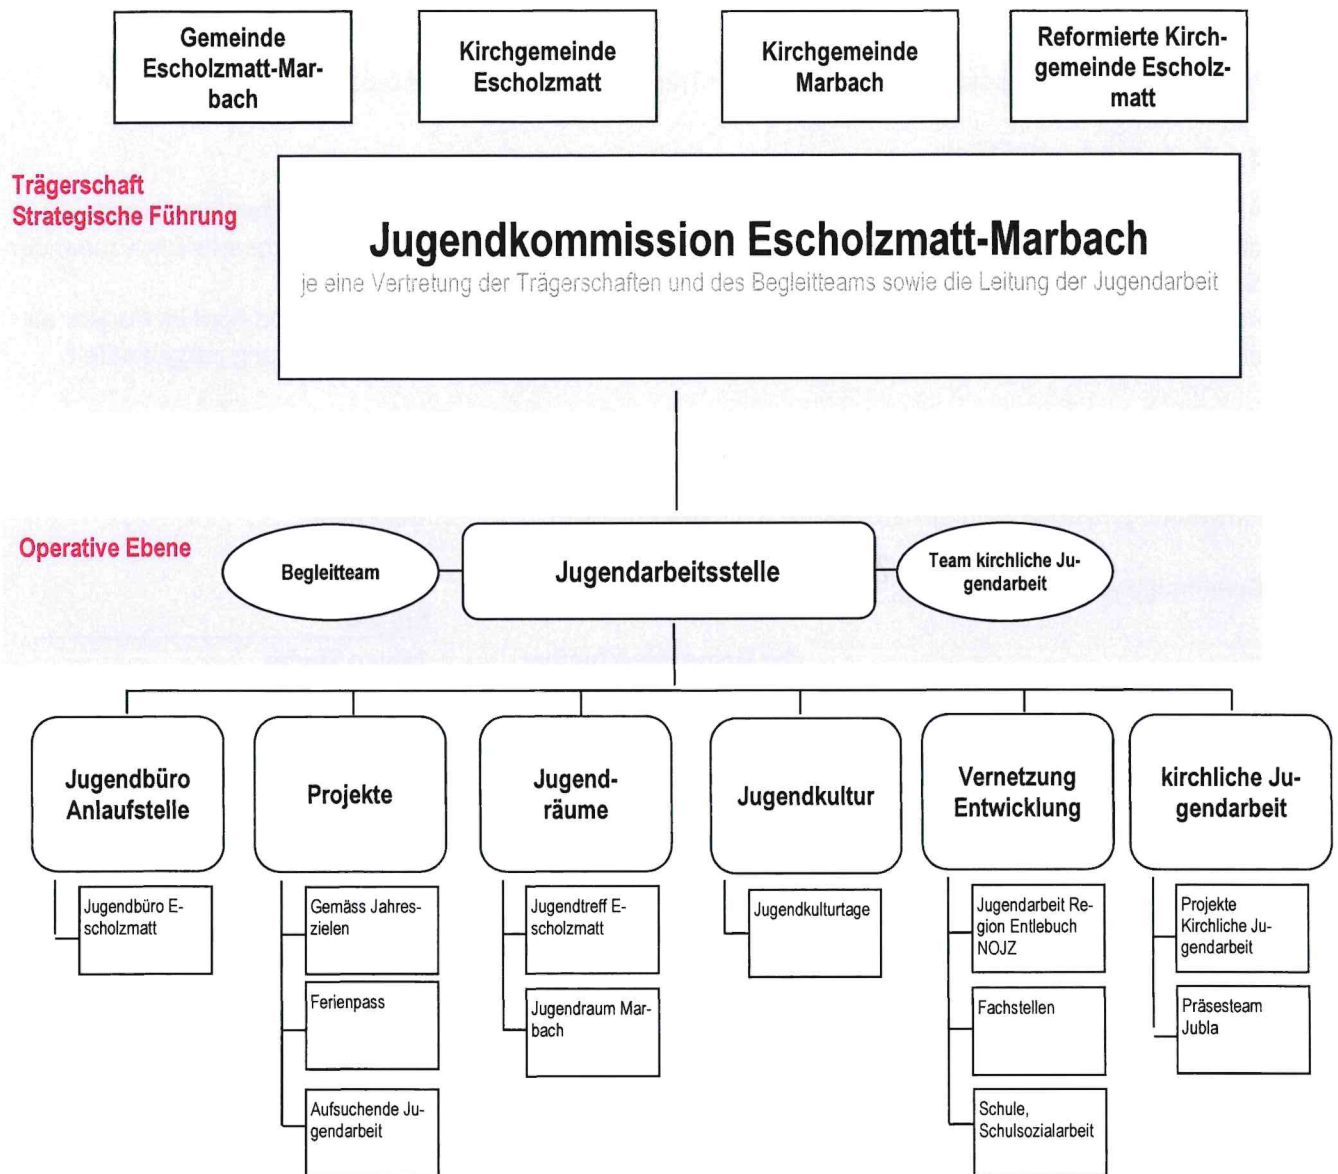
Gemeinde Escholzmatt-Marbach

Kirchgemeinde Escholzmatt

Kirchgemeinde Marbach

Reformierte Kirchgemeinde Escholzmatt

Trägerschaft
Strategische Führung

Jugendkommission Escholzmatt-Marbach
je eine Vertretung der Trägerschaften und des Begleitteams sowie die Leitung der Jugendarbeit

Operative Ebene

Begleitteam

Jugendarbeitsstelle

Team kirchliche Jugendarbeit

Jugendbüro Anlaufstelle

Jugendbüro Escholzmatt

Projekte

Gemäss Jahreszielen

Ferienpass

Aufsuchende Jugendarbeit

Jugendräume

Jugendtreff Escholzmatt

Jugendraum Marbach

Jugendkultur

Jugendkulturtage

Vernetzung Entwicklung

Jugendarbeit Region Entlebuch NOJZ

Fachstellen

Schule, Schulsozialarbeit

kirchliche Jugendarbeit

Projekte Kirchliche Jugendarbeit

Präsesteam Jubla